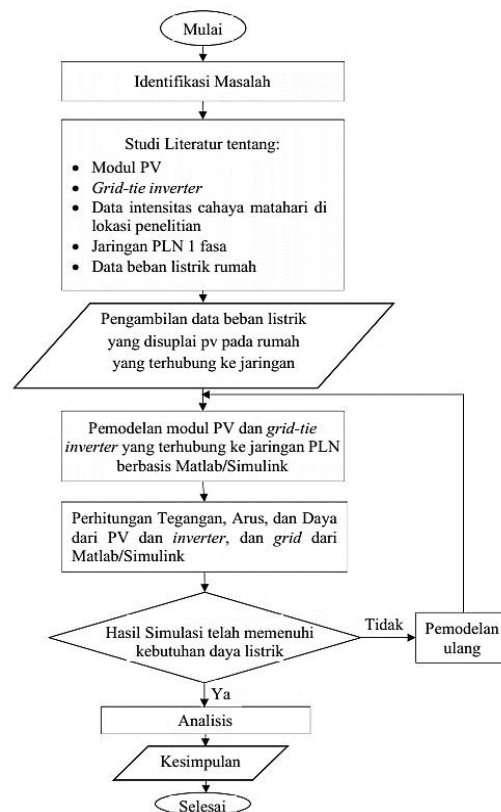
Mulai

Identifikasi Masalah

Studi Literatur tentang:
- Modul PV
- *Grid-tie inverter*
- Data intensitas cahaya matahari di lokasi penelitian
- Jaringan PLN 1 fasa
- Data beban listrik rumah

Pengambilan data beban listrik yang disuplai pv pada rumah yang terhubung ke jaringan

Pemodelan modul PV dan *grid-tie inverter* yang terhubung ke jaringan PLN berbasis Matlab/Simulink

Perhitungan Tegangan, Arus, dan Daya dari PV dan *inverter*, dan *grid* dari Matlab/Simulink

Hasil Simulasi telah memenuhi kebutuhan daya listrik

Tidak

Pemodelan ulang

Ya

Analisis

Kesimpulan

Selesai